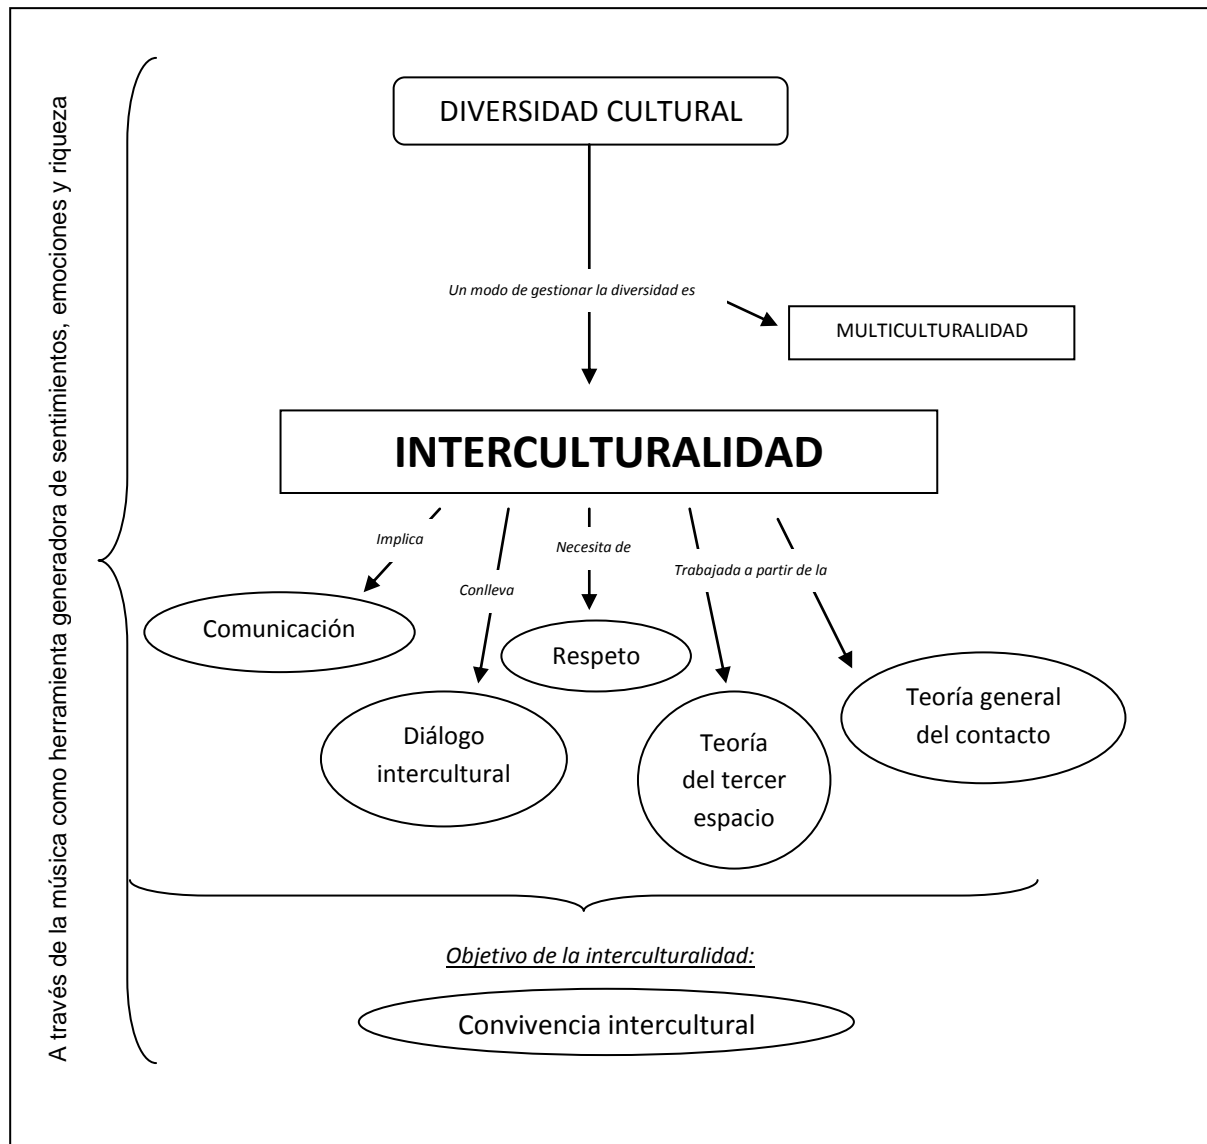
A través de la música como herramienta generadora de sentimientos, emociones y riqueza

DIVERSIDAD CULTURAL

Un modo de gestionar la diversidad es

MULTICULTURALIDAD

INTERCULTURALIDAD

Implica

Conlleva

Necesita de

Trabajada a partir de la

Comunicación

Respeto

Diálogo intercultural

Teoría del tercer espacio

Teoría general del contacto

Objetivo de la interculturalidad:

Convivencia intercultural